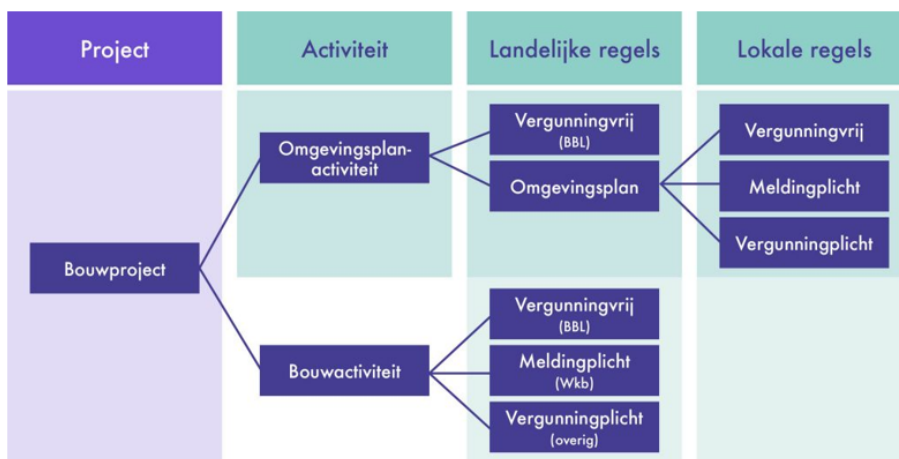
Project

Activiteit

Landelijke regels

Lokale regels

Bouwproject

Omgevingsplan-activiteit

Bouwactiviteit

Vergunningvrij (BBL)

Omgevingsplan

Vergunningvrij (BBL)

Meldingplicht (Wkb)

Vergunningplicht (overig)

Vergunningvrij

Meldingplicht

Vergunningplicht